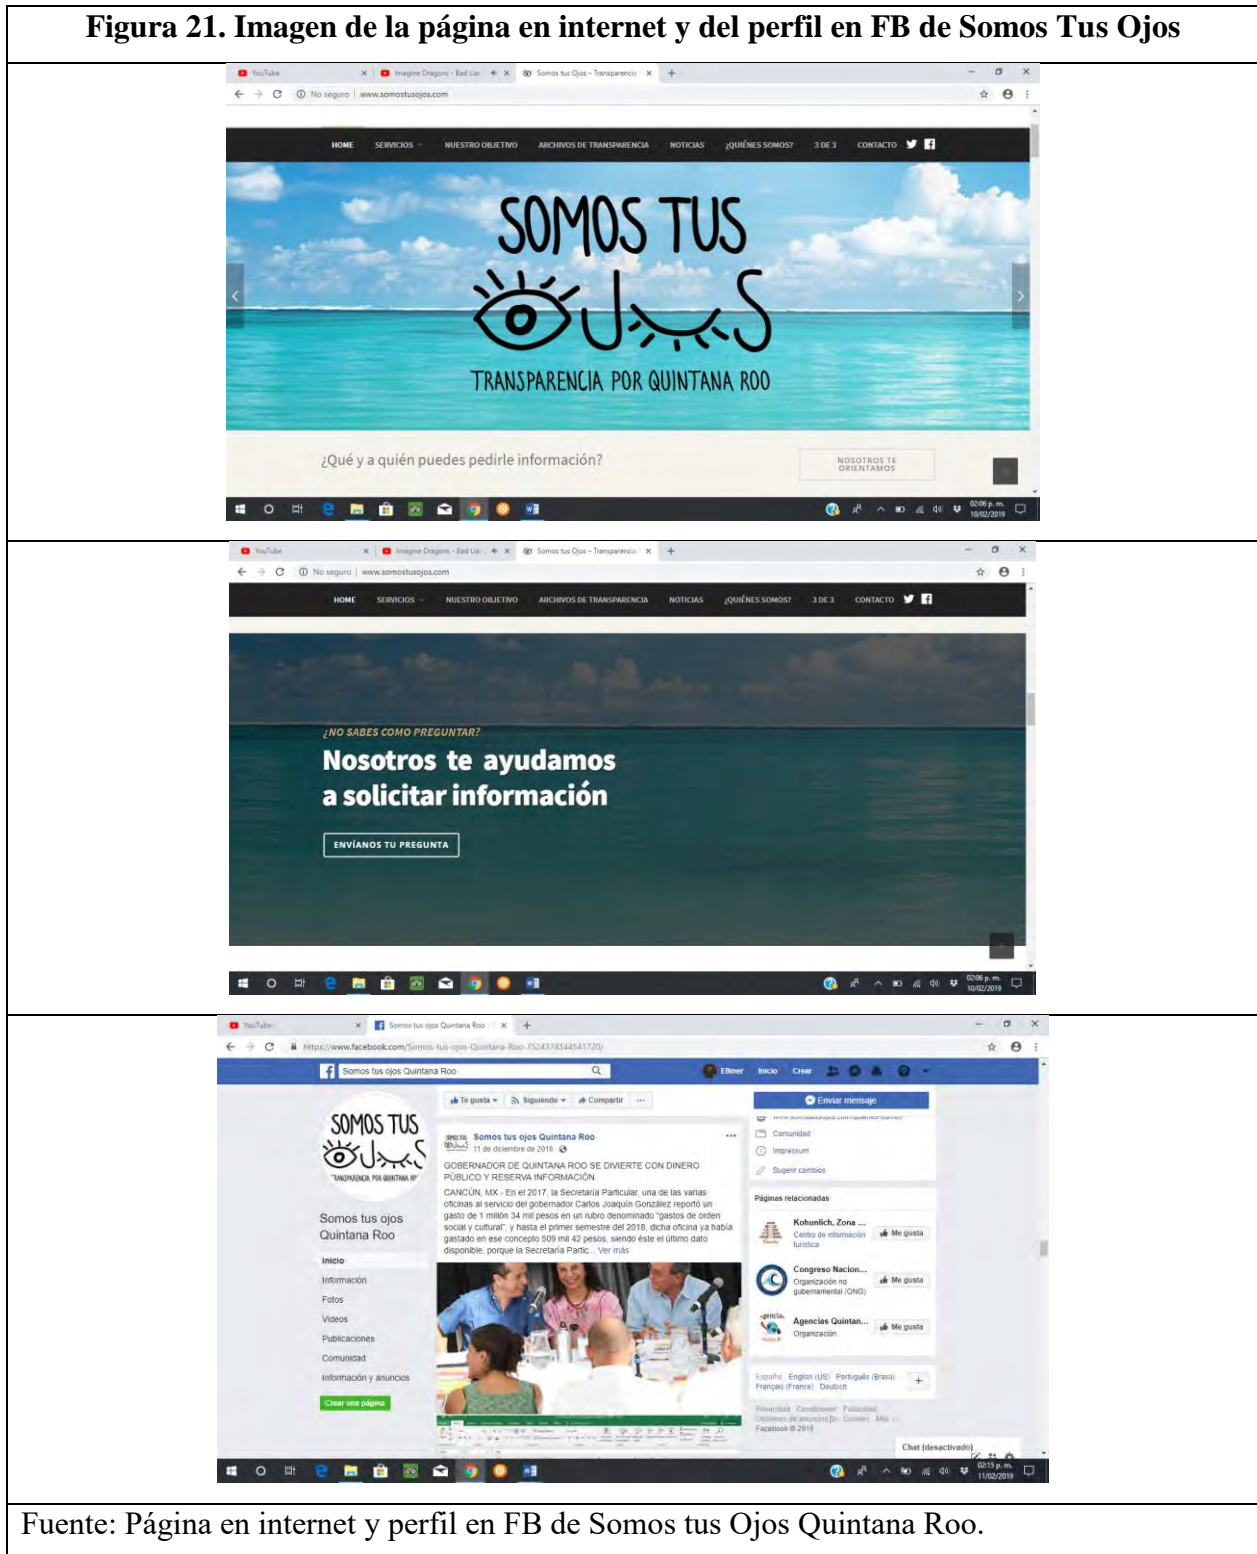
Figura 21. Imagen de la página en internet y del perfil en FB de Somos Tus Ojos

YouTube | Imagine Dragons - Bad Liar | Somos tus Ojos – Transparencia

No seguro | www.somostusojos.com

HOME SERVICIOS NUESTRO OBJETIVO ARCHIVOS DE TRANSPARENCIA NOTICIAS ¿QUIÉNES SOMOS? 3 DE 3 CONTACTO

SOMOS TUS OJOS
TRANSPARENCIA POR QUINTANA ROO

¿Qué y a quién puedes pedirle información?

NOSOTROS TE ORIENTAMOS

02:06 p. m. 10/02/2019

YouTube | Imagine Dragons - Bad Liar | Somos tus Ojos – Transparencia

No seguro | www.somostusojos.com

HOME SERVICIOS NUESTRO OBJETIVO ARCHIVOS DE TRANSPARENCIA NOTICIAS ¿QUIÉNES SOMOS? 3 DE 3 CONTACTO

¿NO SABES COMO PREGUNTAR?
Nosotros te ayudamos a solicitar información

ENVÍANOS TU PREGUNTA

02:06 p. m. 10/02/2019

YouTube | Somos tus ojos Quintana Roo

https://www.facebook.com/Somos-tus-ojos-Quintana-Roo-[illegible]/

Somos tus ojos Quintana Roo

Ellmer Inicio Crear

Te gusta Siguiendo Compartir

Enviar mensaje

SOMOS TUS OJOS
TRANSPARENCIA POR QUINTANA ROO

Somos tus ojos Quintana Roo

Inicio
Información
Fotos
Videos
Publicaciones
Comunidad
Información y anuncios
Crear una página

Somos tus ojos Quintana Roo
11 de diciembre de 2018

GOBERNADOR DE QUINTANA ROO SE DIVIERTE CON DINERO PÚBLICO Y RESERVA INFORMACIÓN

CANCÚN, MX - En el 2017, la Secretaría Particular, una de las varias oficinas al servicio del gobernador Carlos Joaquín González reportó un gasto de 1 millón 34 mil pesos en un rubro denominado "gastos de orden social y cultural", y hasta el primer semestre del 2018, dicha oficina ya había gastado en ese concepto 509 mil 42 pesos, siendo éste el último dato disponible, porque la Secretaría Partic... Ver más

Comunidad
Impressum
Sugerir cambios

Páginas relacionadas

Kohunlich, Zona ...
Centro de información turística
Me gusta

Congreso Nacion...
Organización no gubernamental (ONG)
Me gusta

Agencias Quintan...
Organización
Me gusta

Español · English (US) · Português (Brasil) · Français (France) · Deutsch

Privacidad · Condiciones · Publicidad · Opciones de anuncios · Cookies · Más · Facebook © 2019

Chat (desactivado)

02:15 p. m. 11/02/2019

Fuente: Página en internet y perfil en FB de Somos tus Ojos Quintana Roo.